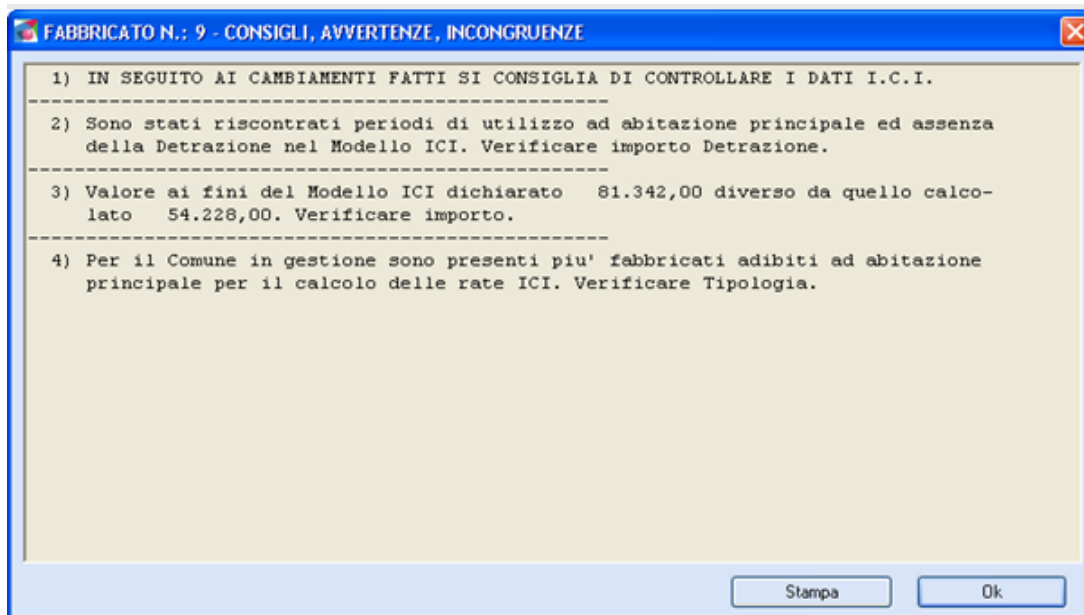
FABBRICATO N.: 9 - CONSIGLI, AVVERTENZE, INCONGRUENZE

1) IN SEGUITO AI CAMBIAMENTI FATTI SI CONSIGLIA DI CONTROLLARE I DATI I.C.I.
--------------------------------------------------
2) Sono stati riscontrati periodi di utilizzo ad abitazione principale ed assenza della Detrazione nel Modello ICI. Verificare importo Detrazione.
--------------------------------------------------
3) Valore ai fini del Modello ICI dichiarato 81.342,00 diverso da quello calcolato 54.228,00. Verificare importo.
--------------------------------------------------
4) Per il Comune in gestione sono presenti piu' fabbricati adibiti ad abitazione principale per il calcolo delle rate ICI. Verificare Tipologia.

Stampa

Ok